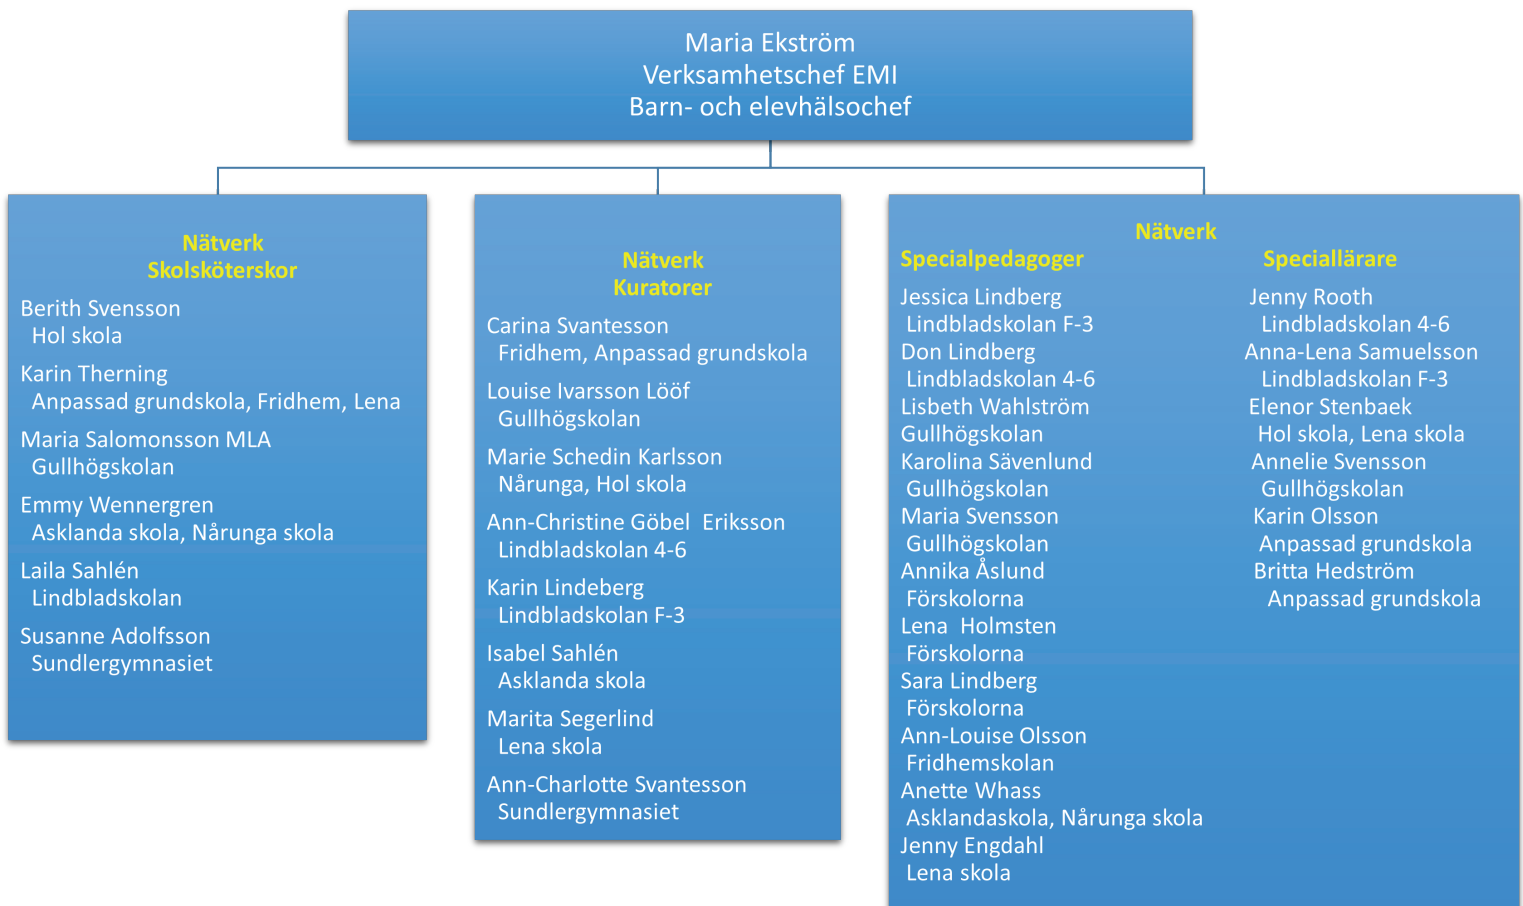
Maria Ekström
Verksamhetschef EMI
Barn- och elevhälsochef

Nätverk
Skolsköterskor

Berith Svensson
Hol skola

Karin Therning
Anpassad grundskola, Fridhem, Lena

Maria Salomonsson MLA
Gullhögskolan

Emmy Wennergren
Asklanda skola, Nårunga skola

Laila Sahlén
Lindbladskolan

Susanne Adolfsson
Sundlergymnasiet

Nätverk
Kuratorer

Carina Svantesson
Fridhem, Anpassad grundskola

Louise Ivarsson Lööf
Gullhögskolan

Marie Schedin Karlsson
Nårunga, Hol skola

Ann-Christine Göbel Eriksson
Lindbladskolan 4-6

Karin Lindeberg
Lindbladskolan F-3

Isabel Sahlén
Asklanda skola

Marita Segerlind
Lena skola

Ann-Charlotte Svantesson
Sundlergymnasiet

Nätverk

Specialpedagoger

Jessica Lindberg
Lindbladskolan F-3
Don Lindberg
Lindbladskolan 4-6
Lisbeth Wahlström
Gullhögskolan
Karolina Sävenlund
Gullhögskolan
Maria Svensson
Gullhögskolan
Annika Åslund
Förskolorna
Lena Holmsten
Förskolorna
Sara Lindberg
Förskolorna
Ann-Louise Olsson
Fridhemskolan
Anette Whass
Asklandaskola, Nårunga skola
Jenny Engdahl
Lena skola

Speciallärare

Jenny Rooth
Lindbladskolan 4-6
Anna-Lena Samuelsson
Lindbladskolan F-3
Elenor Stenbaek
Hol skola, Lena skola
Annelie Svensson
Gullhögskolan
Karin Olsson
Anpassad grundskola
Britta Hedström
Anpassad grundskola